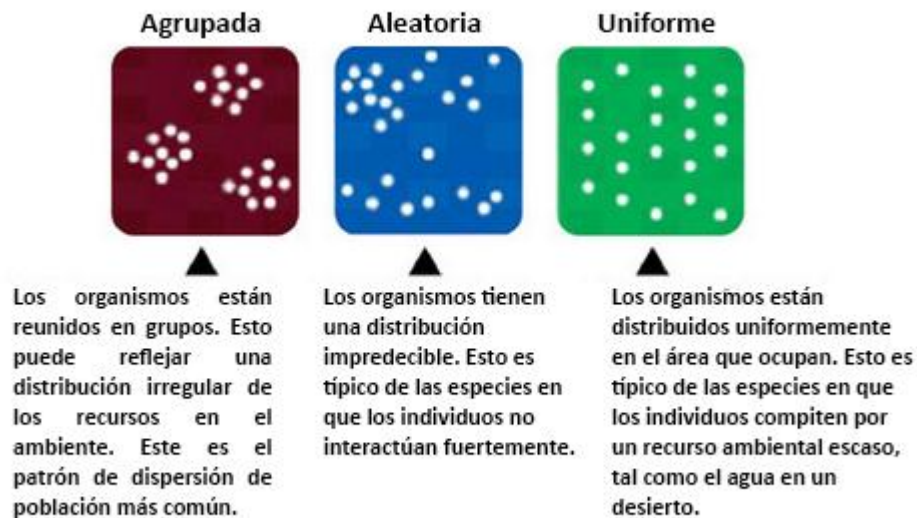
Agrupada

Aleatoria

Uniforme

Los organismos están reunidos en grupos. Esto puede reflejar una distribución irregular de los recursos en el ambiente. Este es el patrón de dispersión de población más común.

Los organismos tienen una distribución impredecible. Esto es típico de las especies en que los individuos no interactúan fuertemente.

Los organismos están distribuidos uniformemente en el área que ocupan. Esto es típico de las especies en que los individuos compiten por un recurso ambiental escaso, tal como el agua en un desierto.